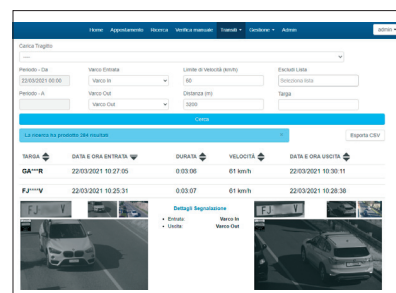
Home Appostamento Ricerca Verifica manuale Transiti Gestione Admin admin

Cerca Tragitto

Periodo - Da
22/03/2021 00:00

Varco Entrata
Varco In

Limite di Velocità (km/h)
60

Escludi Lista
Seleziona lista

Periodo - A

Varco Out
Varco Out

Distanza (m)
5000

Targa

Cerca

La ricerca ha prodotto 384 risultati ×

Esporta CSV

| TARGA | DATA E ORA ENTRATA | DURATA | VELOCITÀ | DATA E ORA USCITA |
|---|---|---|---|---|
| GA***R | 22/03/2021 10:27:05 | 0:03:06 | 61 km/h | 22/03/2021 10:30:11 |
| FJ****V | 22/03/2021 10:25:31 | 0:03:07 | 61 km/h | 22/03/2021 10:28:38 |

FJ V

Dettagli Segnalazione
• Entrata: Varco In
• Uscita: Varco Out

FJ V